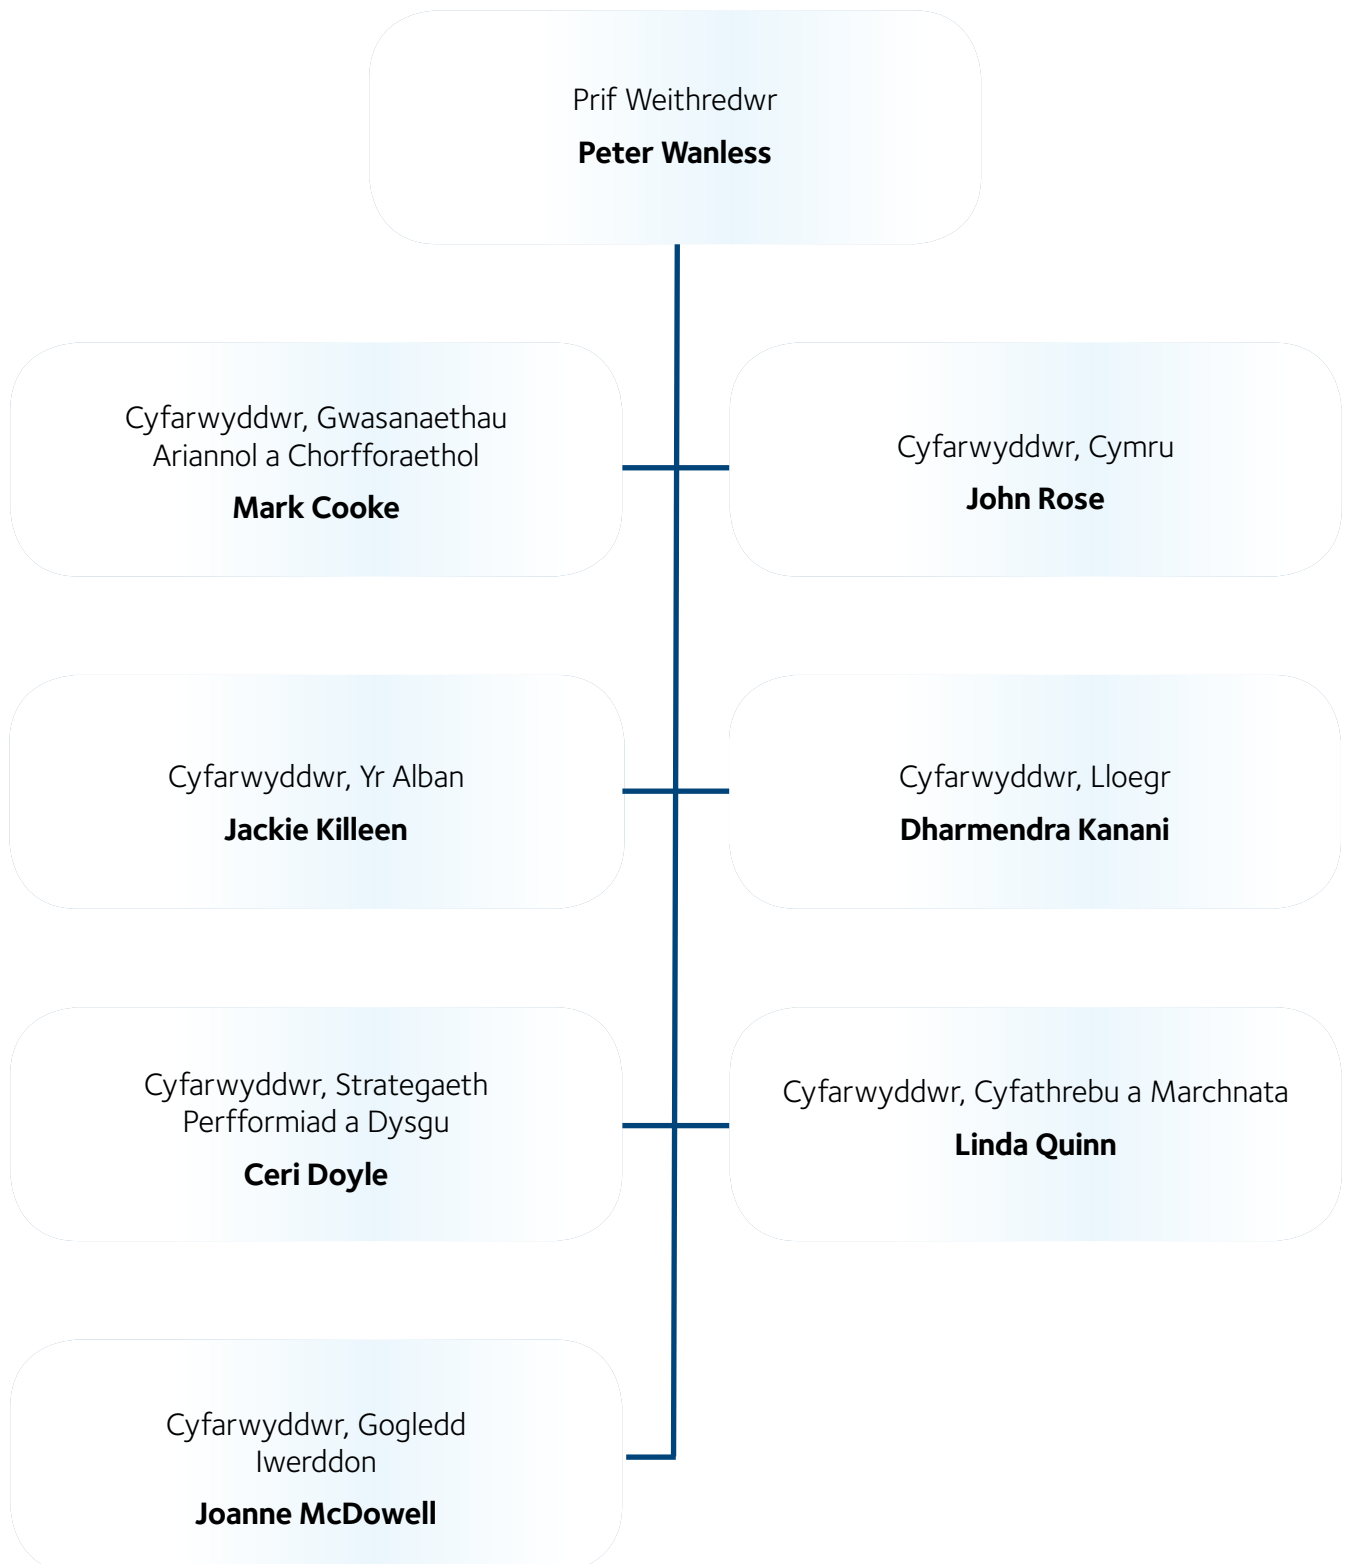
Prif Weithredwr
**Peter Wanless**

Cyfarwyddwr, Gwasanaethau Ariannol a Chorfforaethol
**Mark Cooke**

Cyfarwyddwr, Cymru
**John Rose**

Cyfarwyddwr, Yr Alban
**Jackie Killeen**

Cyfarwyddwr, Lloegr
**Dharmendra Kanani**

Cyfarwyddwr, Strategaeth Perfformiad a Dysgu
**Ceri Doyle**

Cyfarwyddwr, Cyfathrebu a Marchnata
**Linda Quinn**

Cyfarwyddwr, Gogledd Iwerddon
**Joanne McDowell**